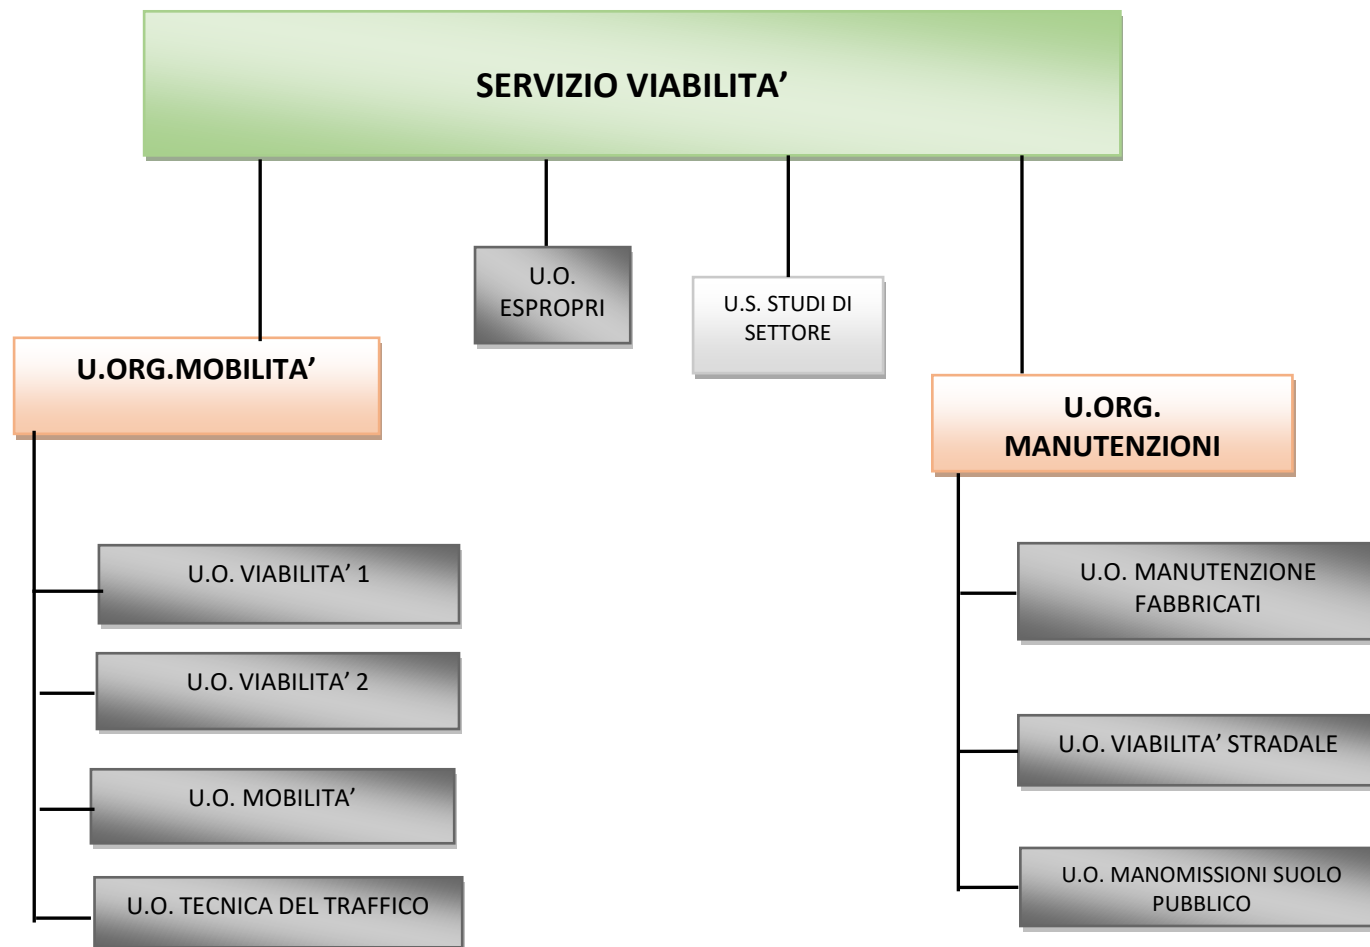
SERVIZIO VIABILITA’

U.O. ESPROPRI

U.S. STUDI DI SETTORE

U.ORG.MOBILITA’

U.ORG. MANUTENZIONI

U.O. VIABILITA’ 1

U.O. VIABILITA’ 2

U.O. MOBILITA’

U.O. TECNICA DEL TRAFFICO

U.O. MANUTENZIONE FABBRICATI

U.O. VIABILITA’ STRADALE

U.O. MANOMISSIONI SUOLO PUBBLICO